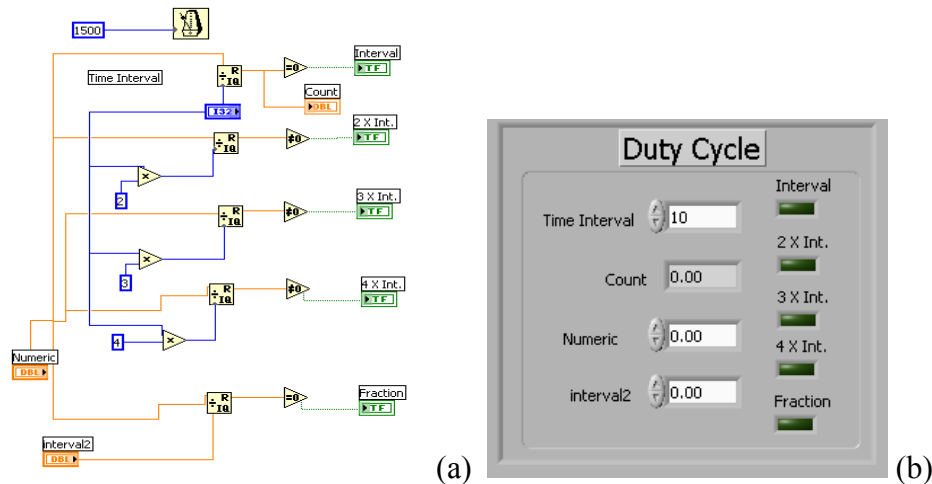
1500

Time Interval

Interval
TF

Count
DBL

I32

2 X Int.
TF

2

3 X Int.
TF

3

4 X Int.
TF

4

Numeric
DBL

Fraction
TF

interval2
DBL

(a)

Duty Cycle

Interval

Time Interval 10

2 X Int.

Count 0.00

3 X Int.

Numeric 0.00

4 X Int.

interval2 0.00

Fraction

(b)